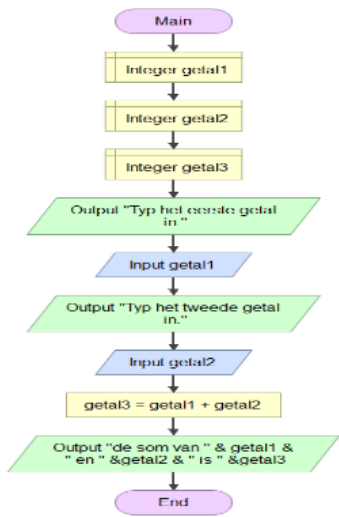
Main

Integer getal1

Integer getal2

Integer getal3

Output "Typ het eerste getal in."

Input getal1

Output "Typ het tweede getal in."

Input getal2

getal3 = getal1 + getal2

Output "de som van " & getal1 & " en " &getal2 & " is " &getal3

End